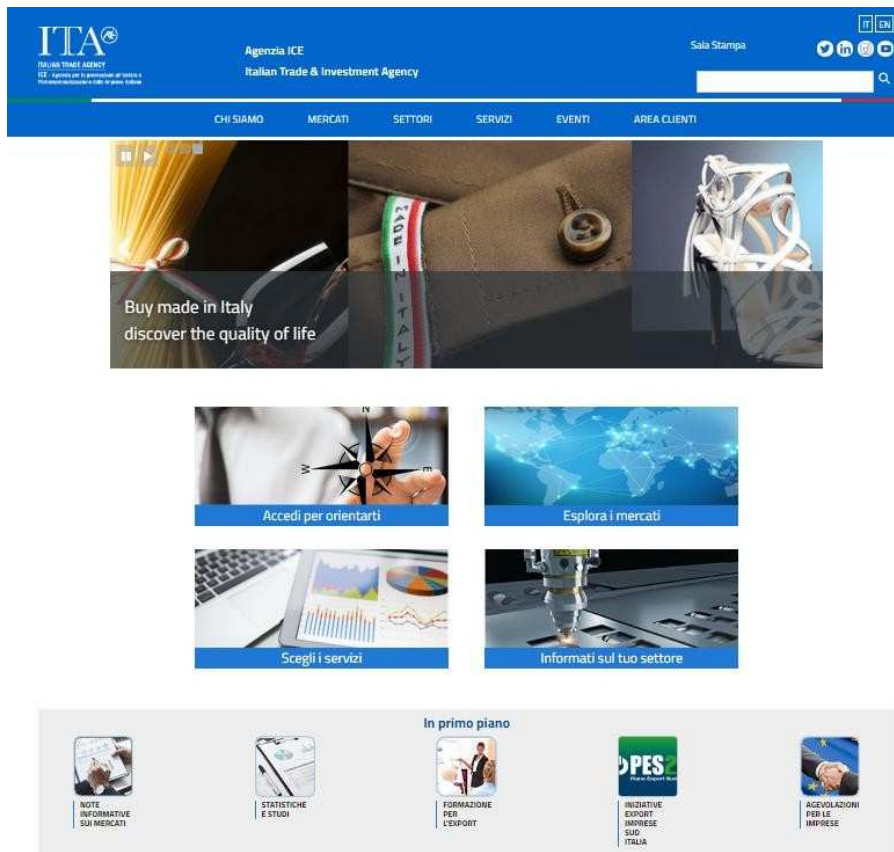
ITA
ITALIAN TRADE AGENCY
ICE - Agenzia per la promozione all'estero e l'internazionalizzazione delle imprese italiane

Agenzia ICE
Italian Trade & Investment Agency

Sala Stampa

IT EN

CHI SIAMO MERCATI SETTORI SERVIZI EVENTI AREA CLIENTI

Buy made in Italy
discover the quality of life

MADE IN ITALY

Accedi per orientarti

Esplora i mercati

Scegli i servizi

Informati sul tuo settore

In primo piano

NOTE INFORMATIVE SUI MERCATI

STATISTICHE E STUDI

FORMAZIONE PER L'EXPORT

PES2
Piano Export Sud

INIZIATIVE EXPORT IMPRESE SUD ITALIA

AGEVOLAZIONI PER LE IMPRESE